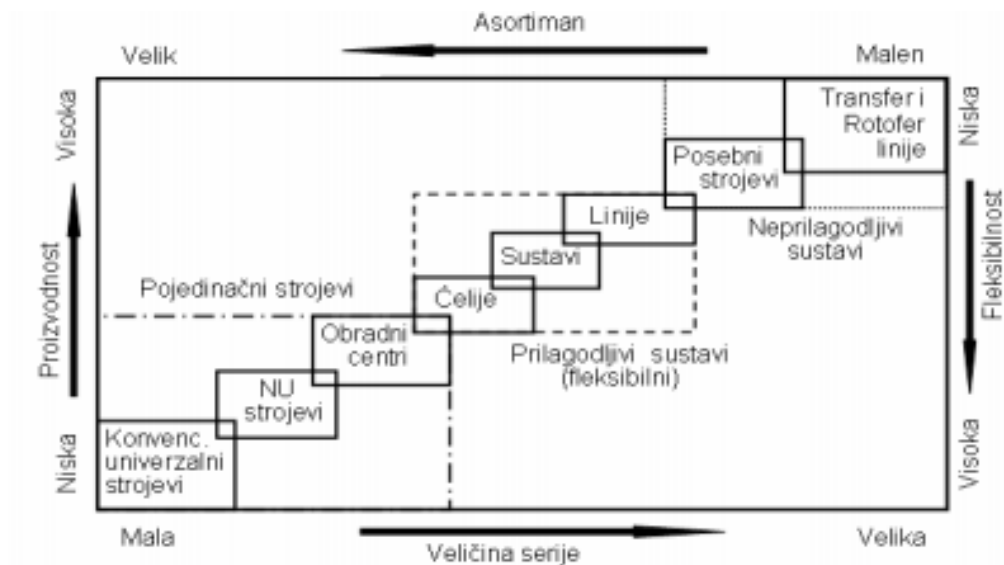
Asortiman

Velik

Malen

Visoka

Proizvodnost

Niska

Niska

Fleksibilnost

Visoka

Transfer i Rotofer linije

Posebni strojevi

Linije

Neprilagodljivi sustavi

Sustavi

Pojedinačni strojevi

Čelije

Obradni centri

Prilagodljivi sustavi (fleksibilni)

NU strojevi

Konvenc. univerzalni strojevi

Mala

Velika

Veličina serije